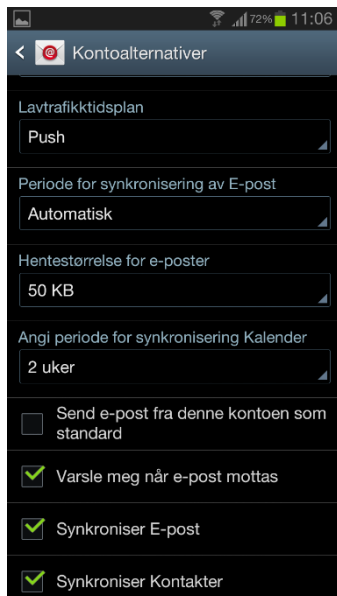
72% 11:06

Kontoalternativer

Lavtrafikktidsplan

Push

Periode for synkronisering av E-post

Automatisk

Hentestørrelse for e-poster

50 KB

Angi periode for synkronisering Kalender

2 uker

Send e-post fra denne kontoen som standard

Varsle meg når e-post mottas

Synkroniser E-post

Synkroniser Kontakter